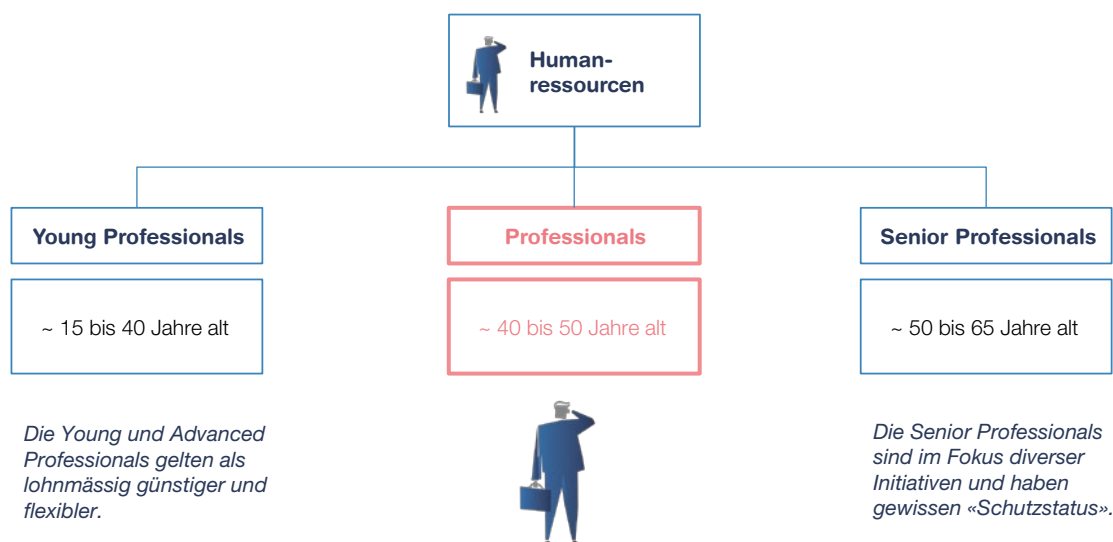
Human-ressourcen

Young Professionals

~ 15 bis 40 Jahre alt

Professionals

~ 40 bis 50 Jahre alt

Senior Professionals

~ 50 bis 65 Jahre alt

Die Young und Advanced Professionals gelten als lohnmässig günstiger und flexibler.

Die Senior Professionals sind im Fokus diverser Initiativen und haben gewissen «Schutzstatus».